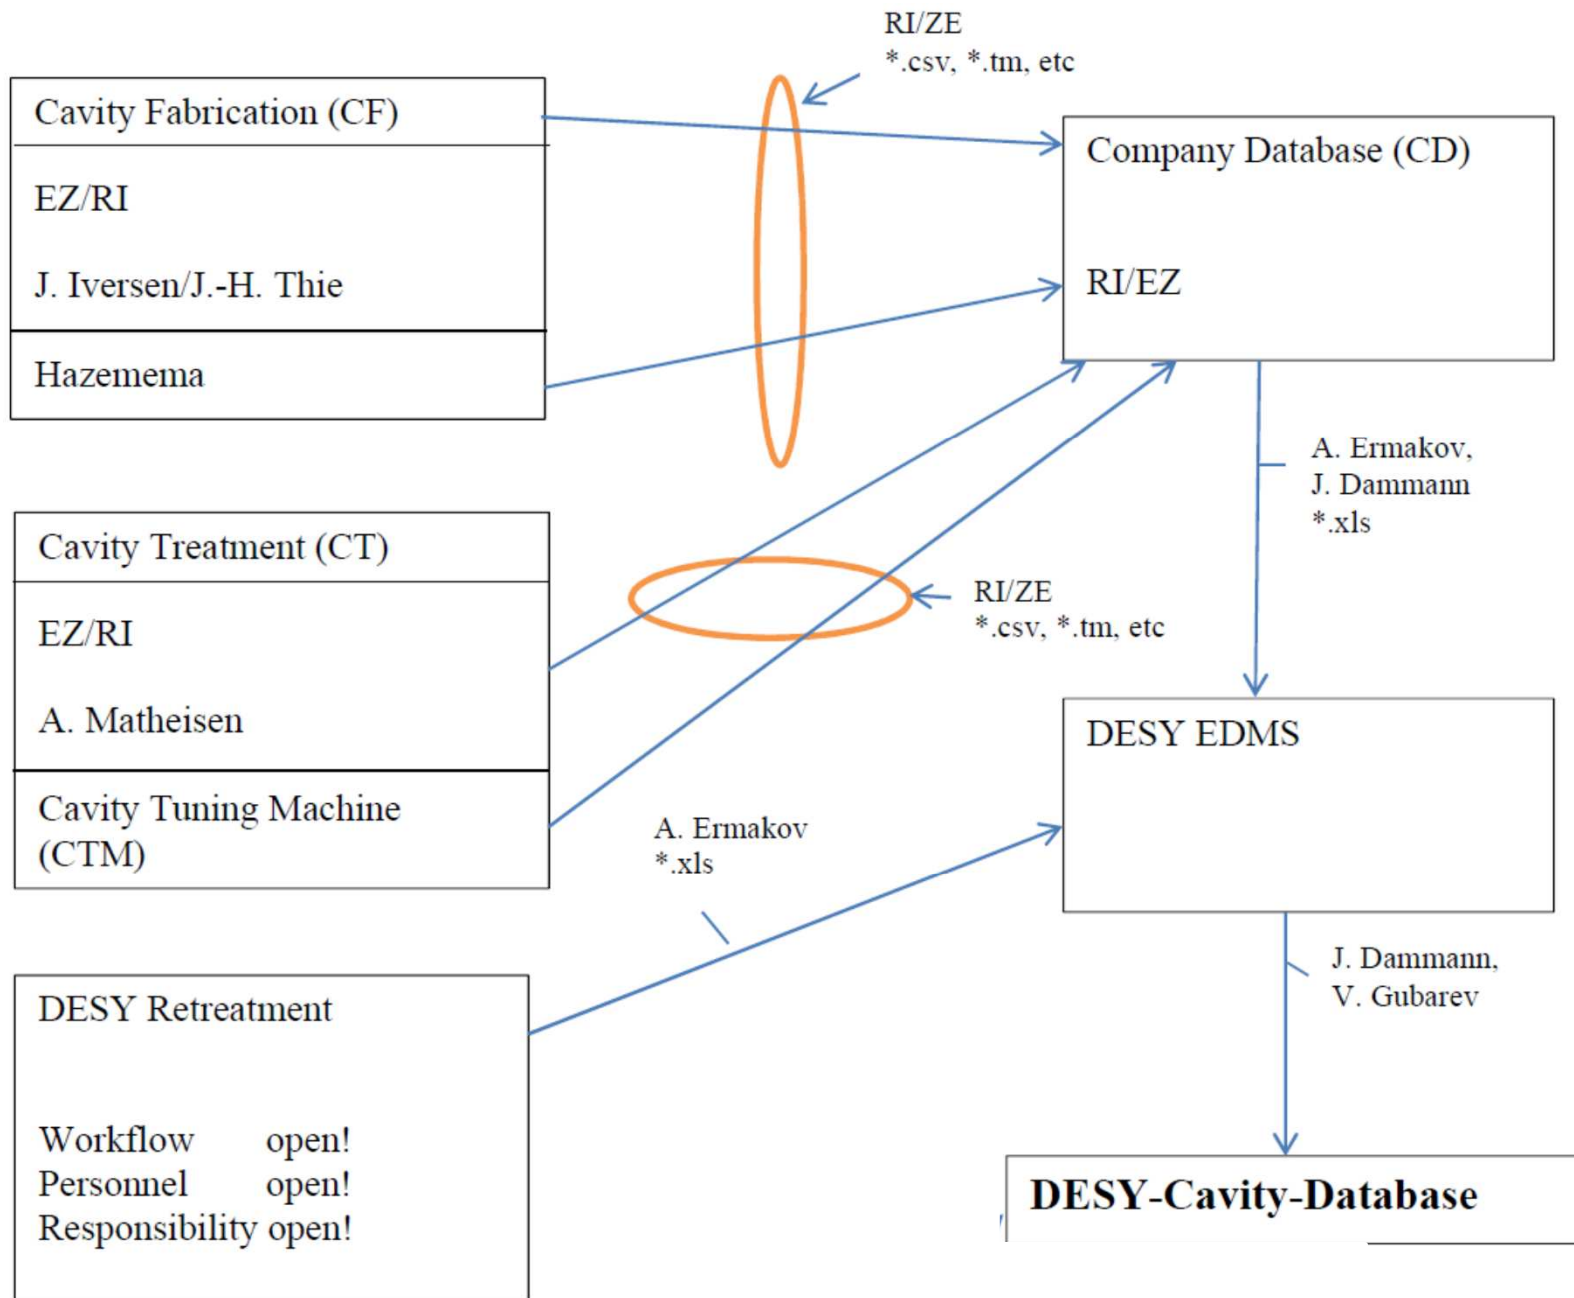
RI/ZE
*.csv, *.tm, etc

Cavity Fabrication (CF)

EZ/RI

J. Iversen/J.-H. Thie

Hazemema

Company Database (CD)

RI/EZ

A. Ermakov,
J. Dammann
*.xls

Cavity Treatment (CT)

EZ/RI

A. Matheisen

Cavity Tuning Machine (CTM)

RI/ZE
*.csv, *.tm, etc

DESY EDMS

A. Ermakov
*.xls

J. Dammann,
V. Gubarev

DESY Retreatment

Workflow open!
Personnel open!
Responsibility open!

DESY-Cavity-Database